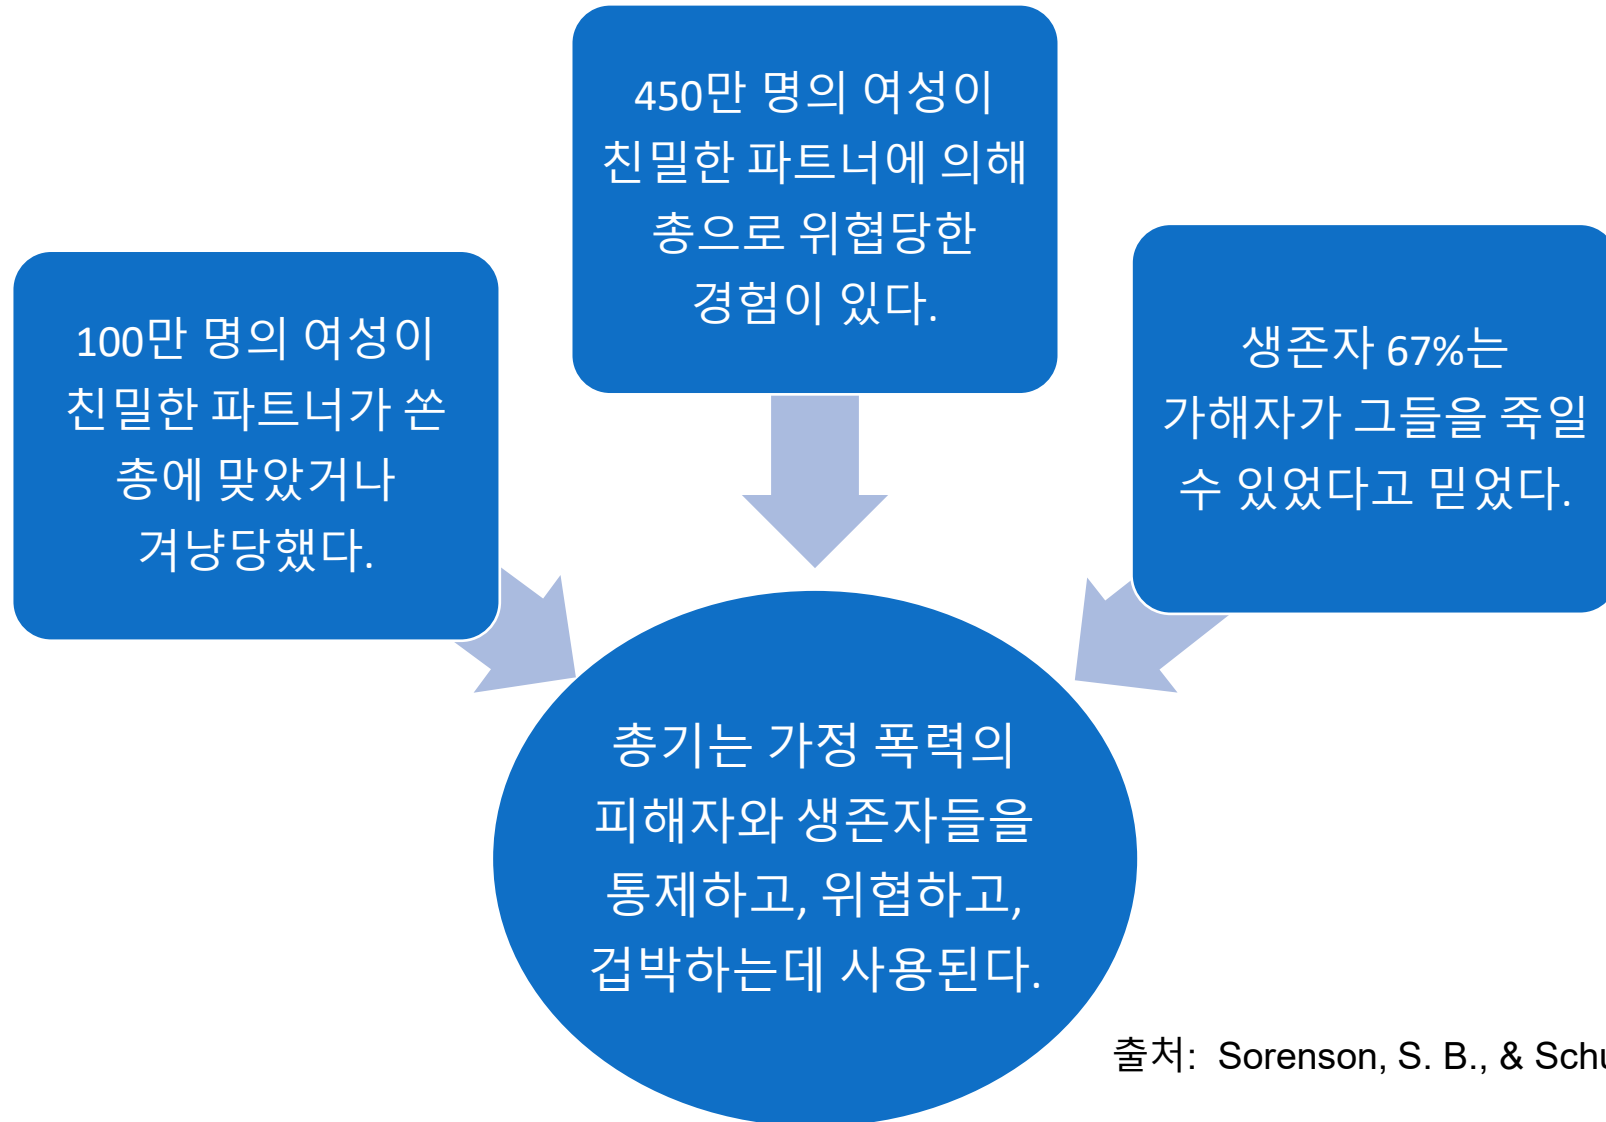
450만 명의 여성이 친밀한 파트너에 의해 총으로 위협당한 경험이 있다.

100만 명의 여성이 친밀한 파트너가 쏜 총에 맞았거나 겨냥당했다.

생존자 67%는 가해자가 그들을 죽일 수 있었다고 믿었다.

총기는 가정 폭력의 피해자와 생존자들을 통제하고, 위협하고, 겁박하는데 사용된다.

출처: Sorenson, S. B., & Schu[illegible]